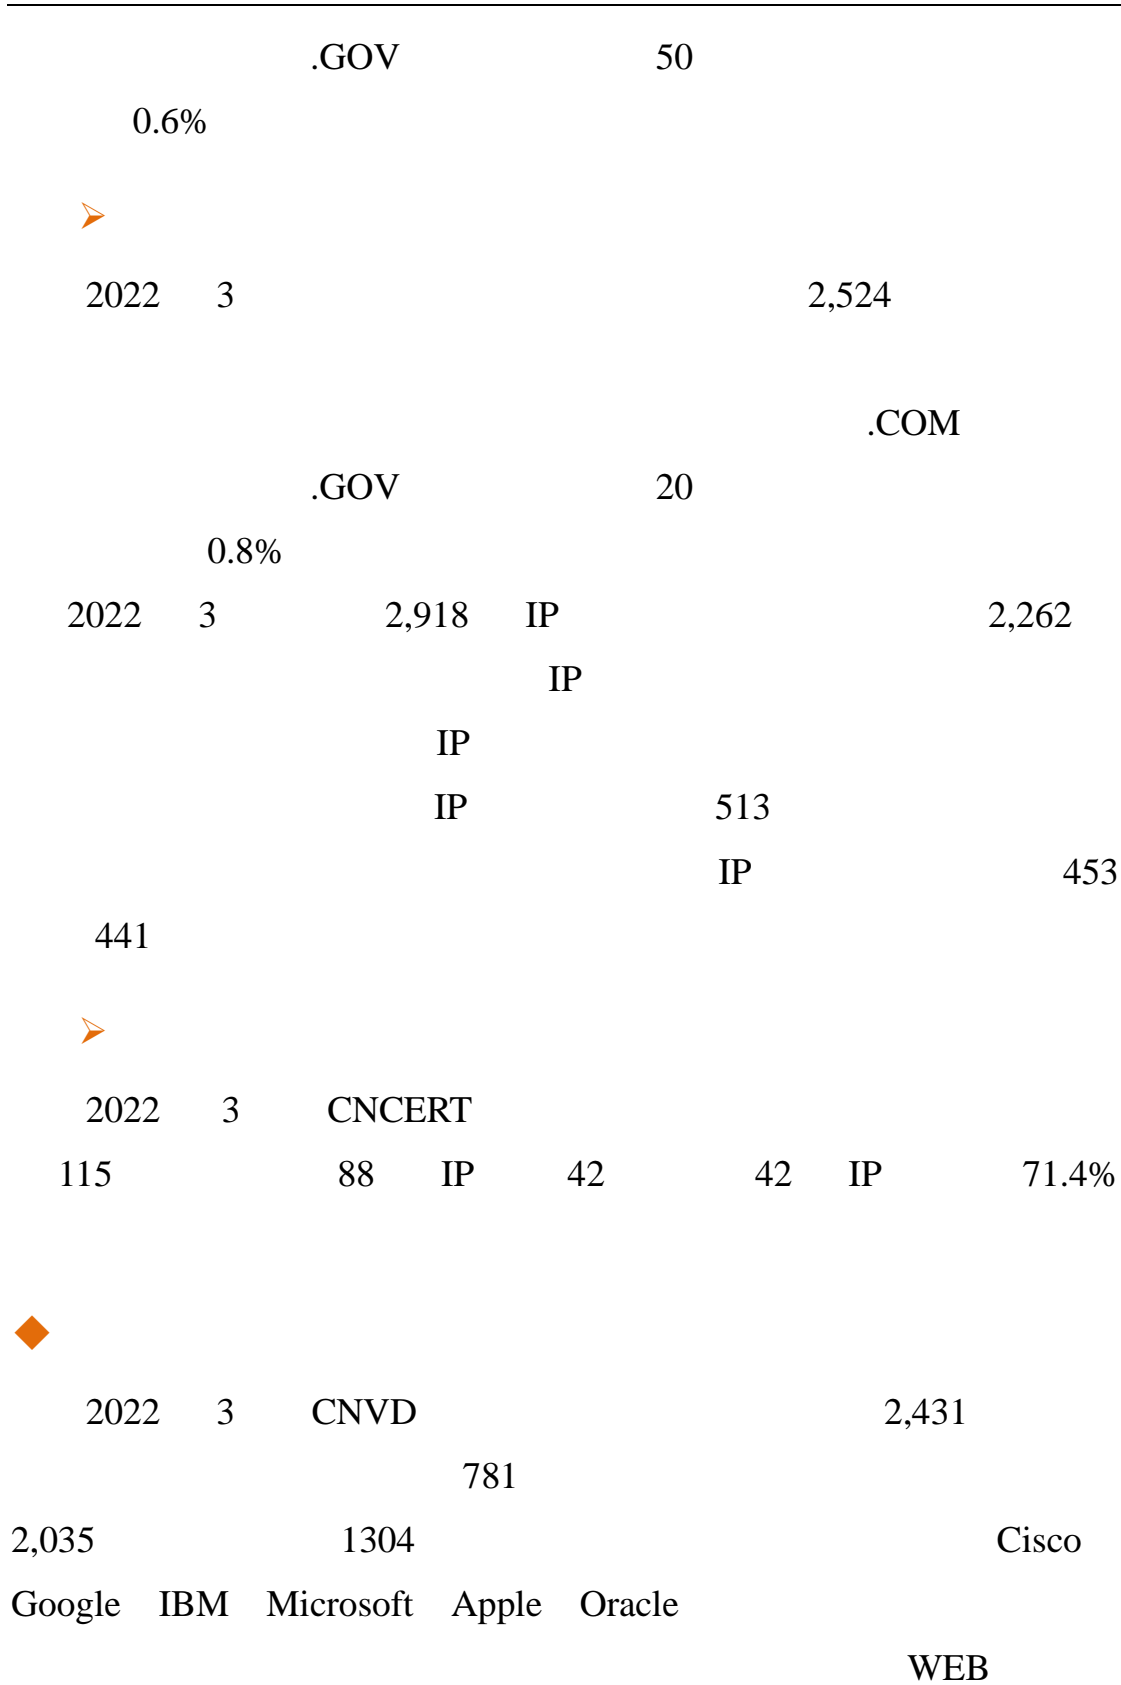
.GOV 50

0.6%

2022 3 2,524

.COM

.GOV 20

0.8%

2022 3 2,918 IP 2,262

IP

IP

IP 513

IP 453

441

2022 3 CNCERT

115 88 IP 42 42 IP 71.4%

2022 3 CNVD 2,431

781

2,035 1304 Cisco

Google IBM Microsoft Apple Oracle

WEB